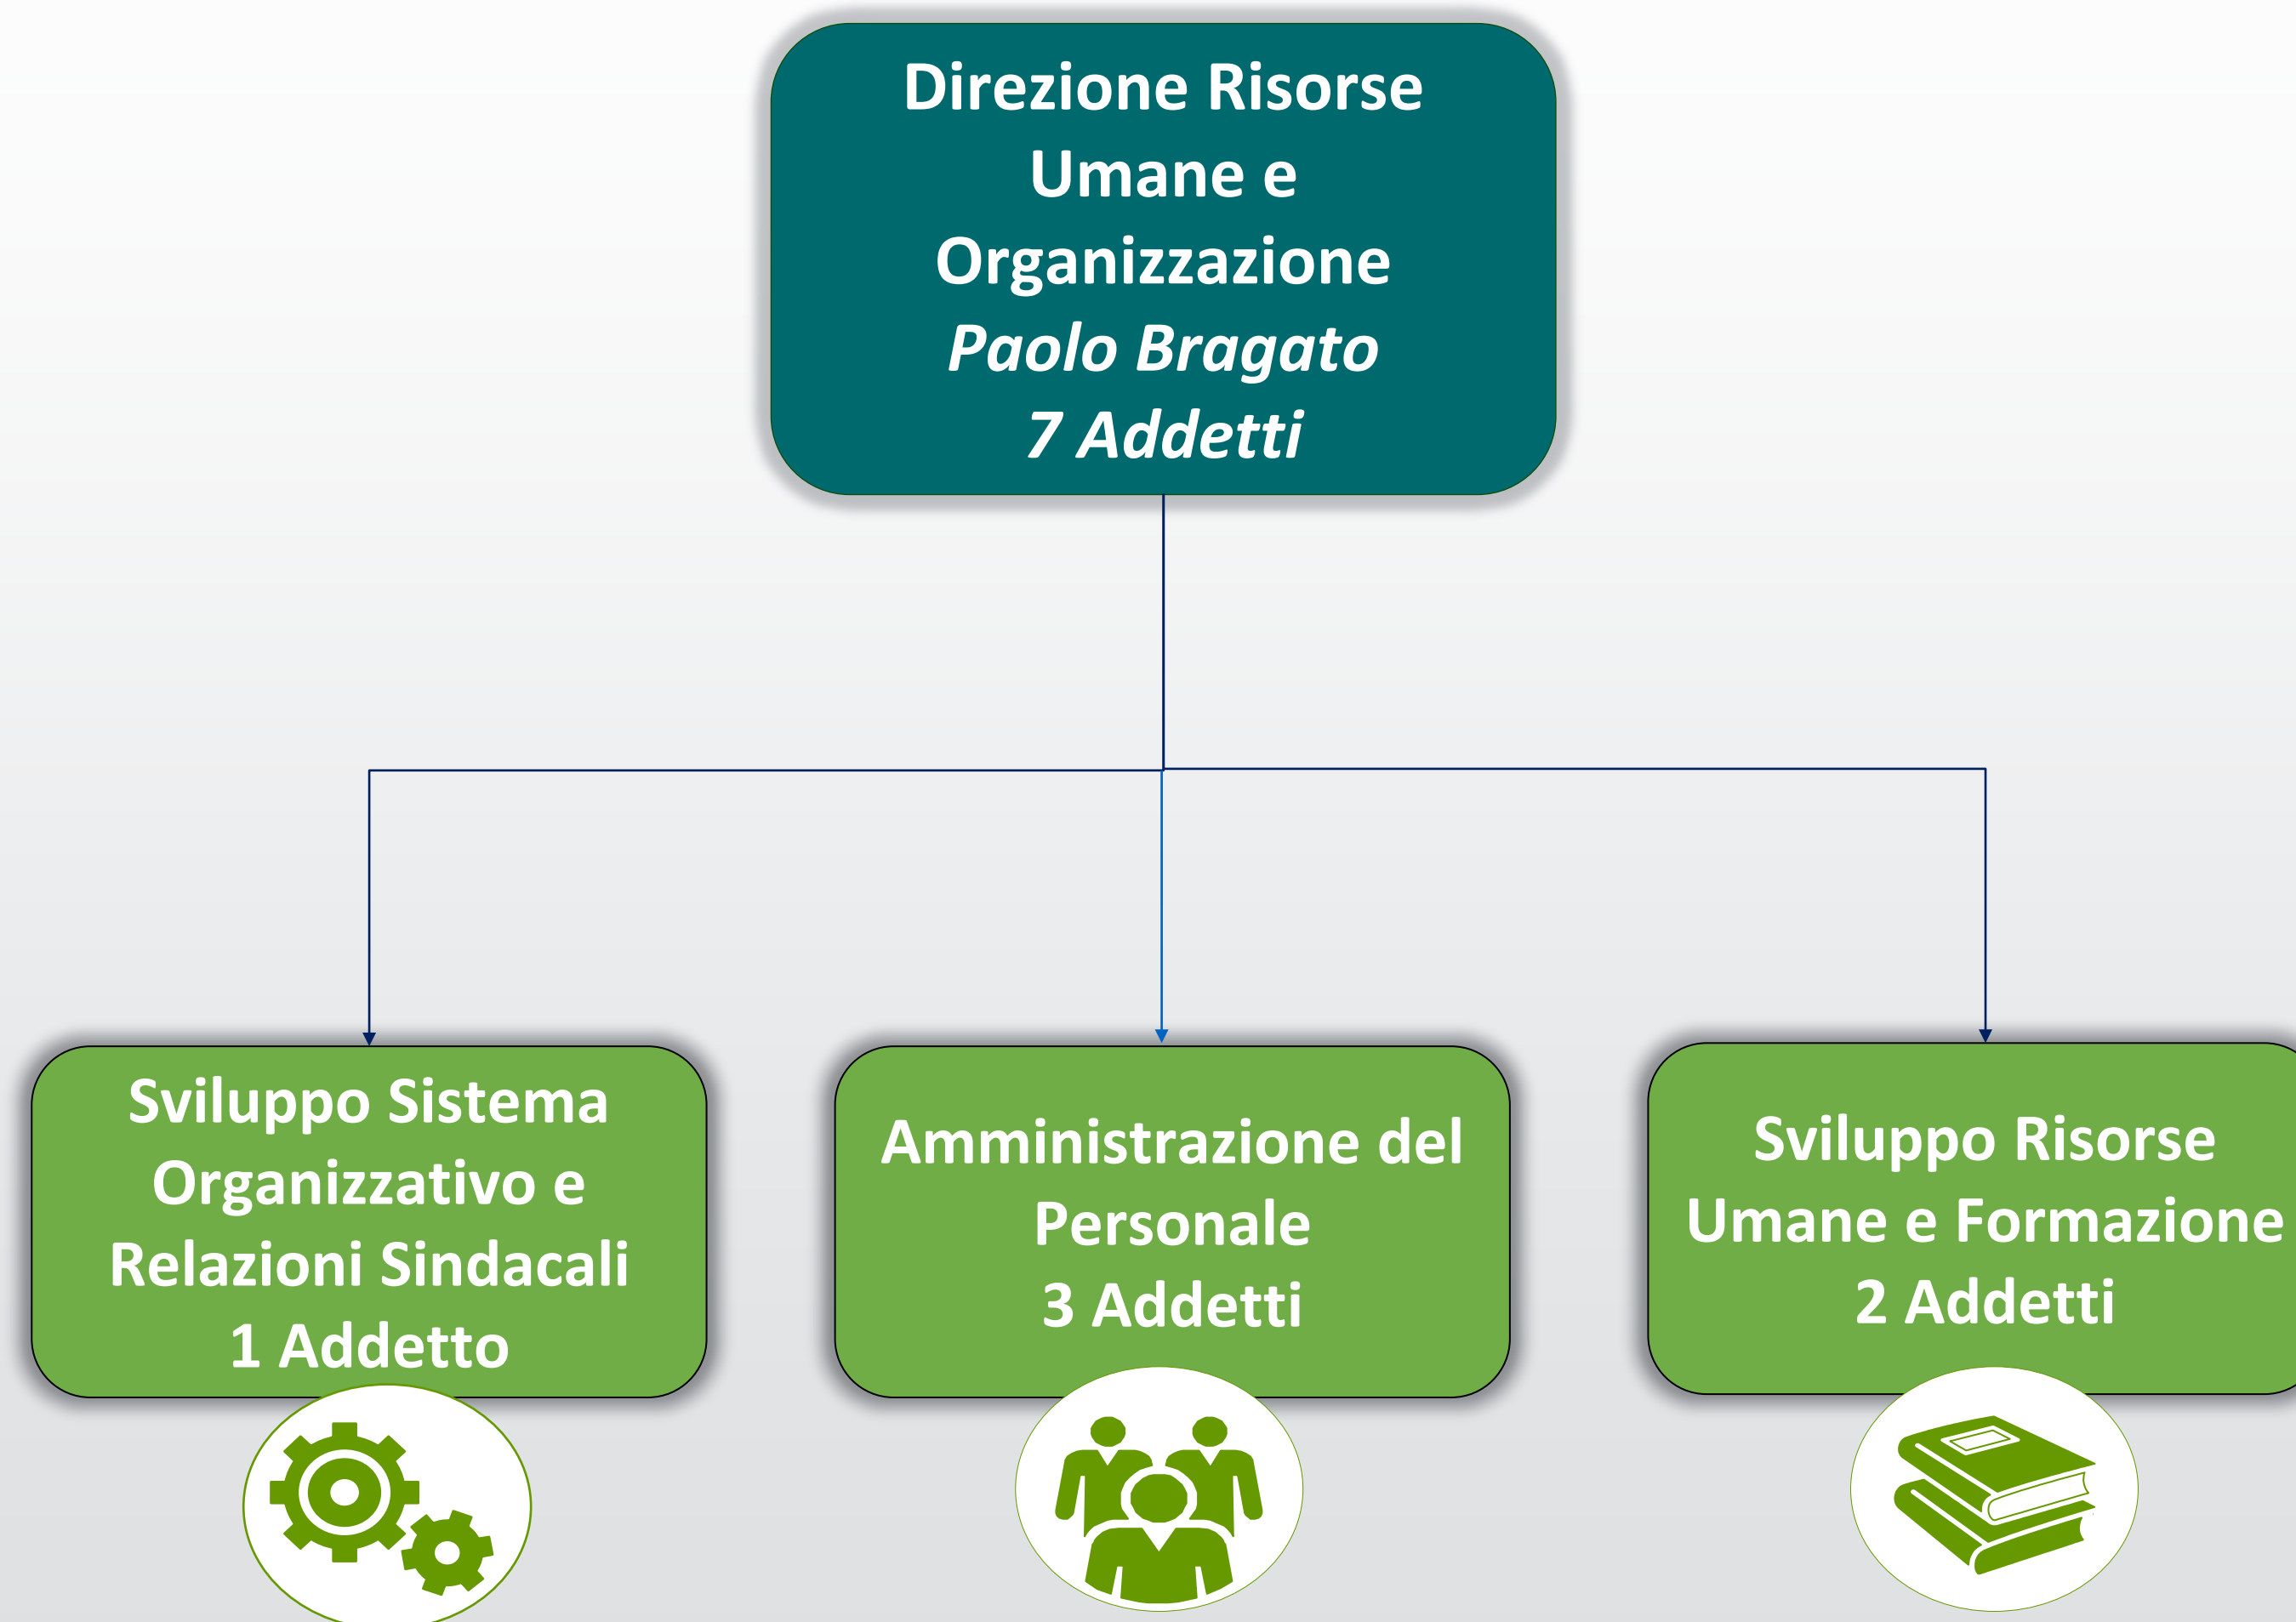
Direzione Risorse Umane e Organizzazione
*Paolo Bragato*
*7 Addetti*

Sviluppo Sistema Organizzativo e Relazioni Sindacali
1 Addetto

Amministrazione del Personale
3 Addetti

Sviluppo Risorse Umane e Formazione
2 Addetti